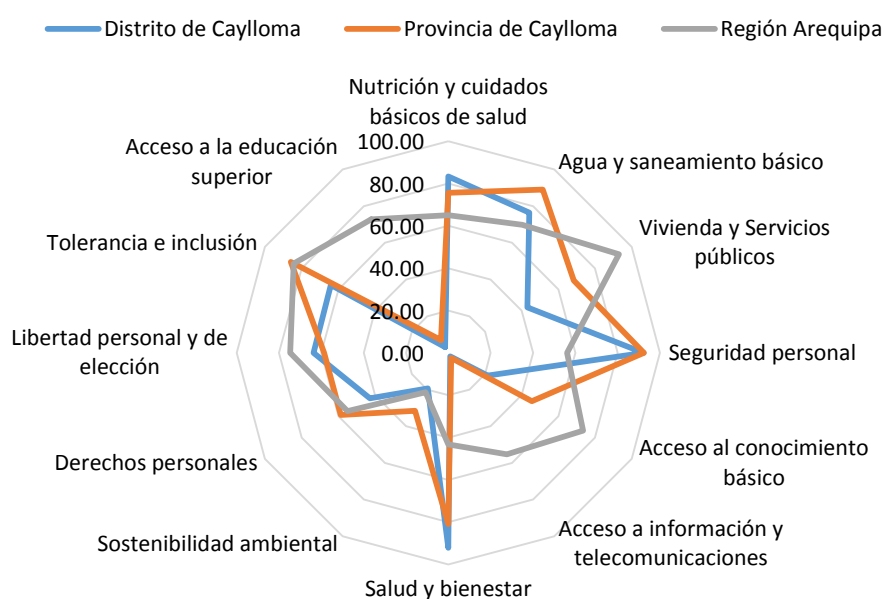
Distrito de Caylloma
Provincia de Caylloma
Región Arequipa

Nutrición y cuidados básicos de salud
Agua y saneamiento básico
Vivienda y Servicios públicos
Seguridad personal
Acceso al conocimiento básico
Acceso a información y telecomunicaciones
Salud y bienestar
Sostenibilidad ambiental
Derechos personales
Libertad personal y de elección
Tolerancia e inclusión
Acceso a la educación superior

100.00
80.00
60.00
40.00
20.00
0.00